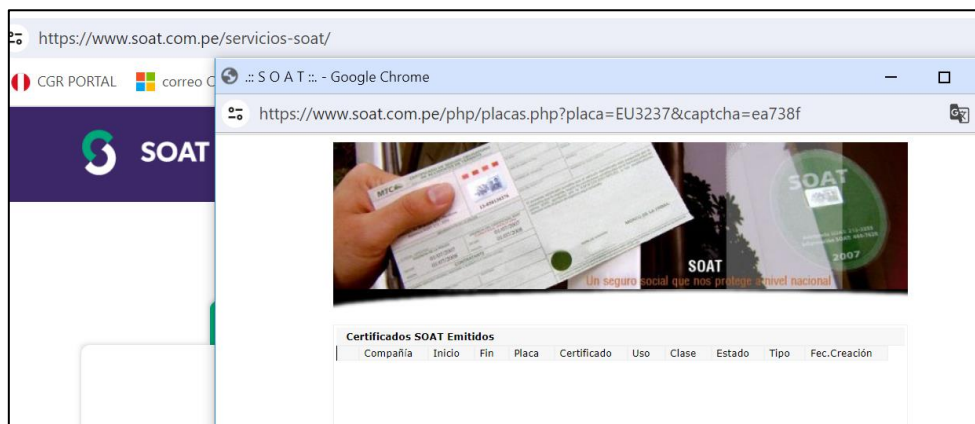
https://www.soat.com.pe/servicios-soat/

CGR PORTAL correo C

SOAT

.:: S O A T ::. - Google Chrome

https://www.soat.com.pe/php/placas.php?placa=EU3237&captcha=ea738f

MTC

SOAT

2007

SOAT

Un seguro social que nos protege a nivel nacional

Certificados SOAT Emitidos

| Compañía | Inicio | Fin | Placa | Certificado | Uso | Clase | Estado | Tipo | Fec.Creación |
|---|---|---|---|---|---|---|---|---|---|